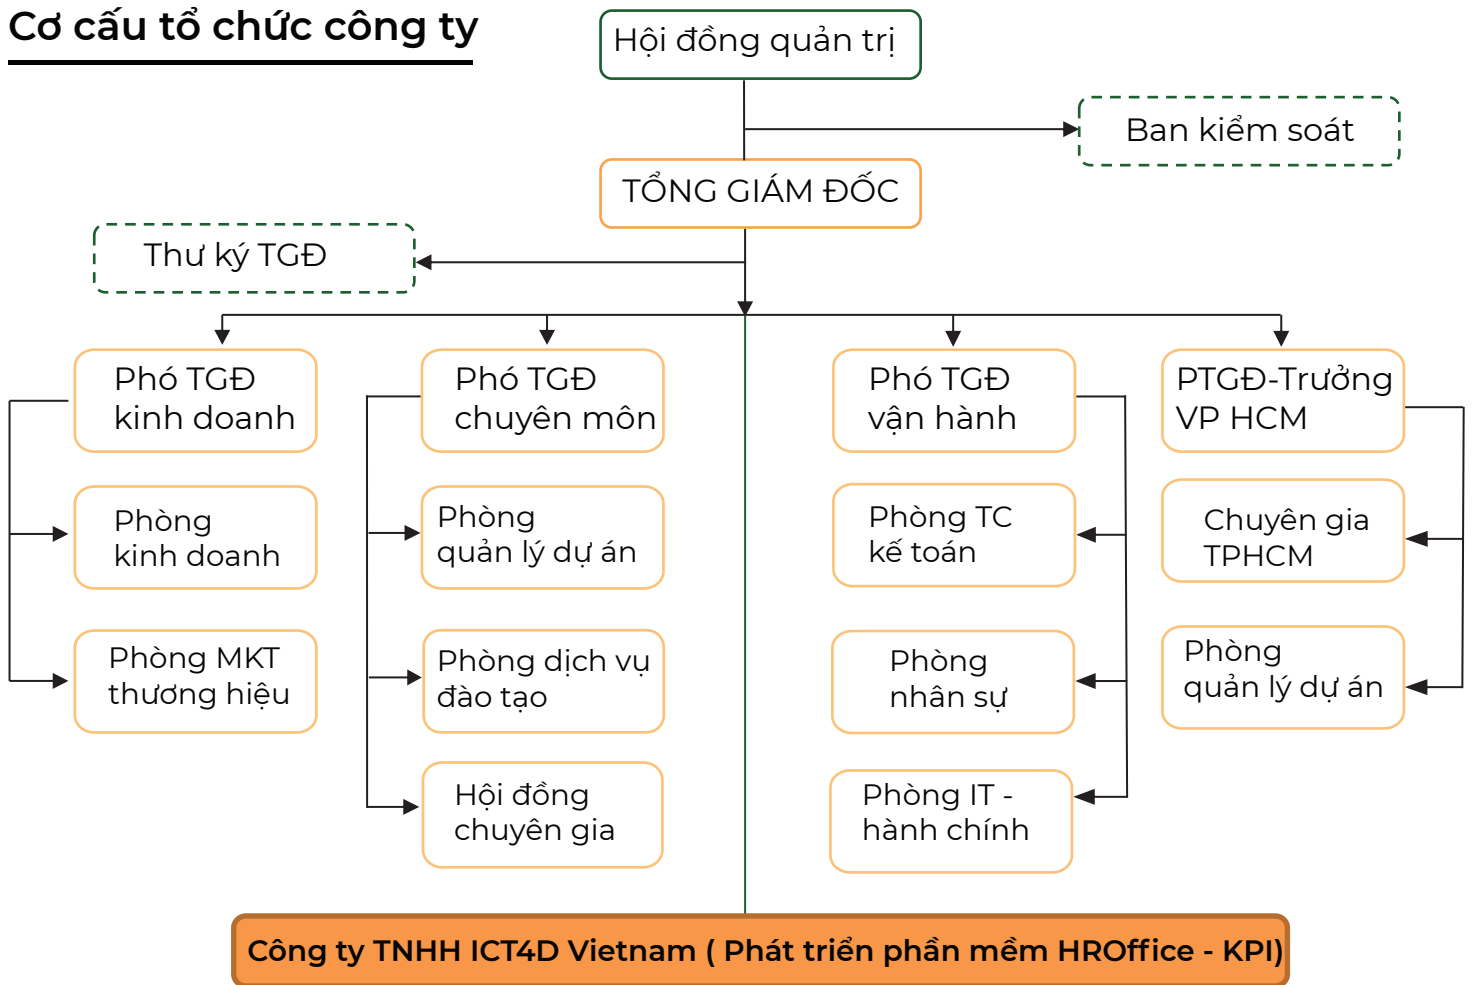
Cơ cấu tổ chức công ty

Hội đồng quản trị

Ban kiểm soát

TỔNG GIÁM ĐỐC

Thư ký TGĐ

Phó TGĐ kinh doanh

Phòng kinh doanh

Phòng MKT thương hiệu

Phó TGĐ chuyên môn

Phòng quản lý dự án

Phòng dịch vụ đào tạo

Hội đồng chuyên gia

Phó TGĐ vận hành

Phòng TC kế toán

Phòng nhân sự

Phòng IT - hành chính

PTGĐ-Trưởng VP HCM

Chuyên gia TPHCM

Phòng quản lý dự án

Công ty TNHH ICT4D Vietnam ( Phát triển phần mềm HROffice - KPI)